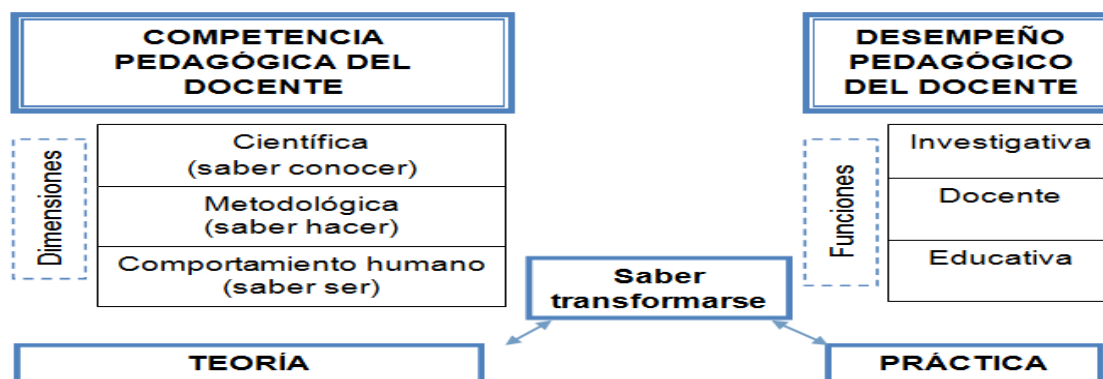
COMPETENCIA PEDAGÓGICA DEL DOCENTE

Dimensiones

| Científica (saber conocer) |
|---|
| Metodológica (saber hacer) |
| Comportamiento humano (saber ser) |

DESEMPEÑO PEDAGÓGICO DEL DOCENTE

Funciones

| Investigativa |
|---|
| Docente |
| Educativa |

Saber transformarse

TEORÍA

PRÁCTICA